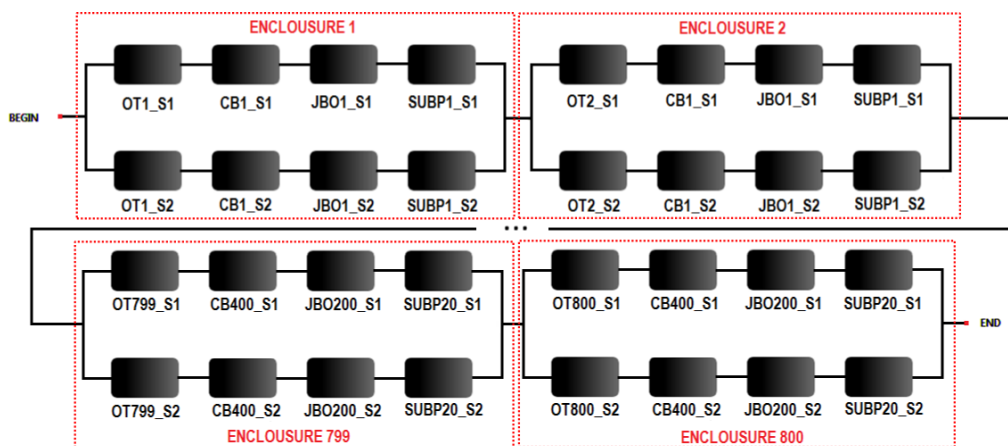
ENCLOUSURE 1

BEGIN

OT1_S1 CB1_S1 JBO1_S1 SUBP1_S1

OT1_S2 CB1_S2 JBO1_S2 SUBP1_S2

ENCLOUSURE 2

OT2_S1 CB1_S1 JBO1_S1 SUBP1_S1

OT2_S2 CB1_S2 JBO1_S2 SUBP1_S2

...

OT799_S1 CB400_S1 JBO200_S1 SUBP20_S1

OT799_S2 CB400_S2 JBO200_S2 SUBP20_S2

ENCLOUSURE 799

OT800_S1 CB400_S1 JBO200_S1 SUBP20_S1

END

OT800_S2 CB400_S2 JBO200_S2 SUBP20_S2

ENCLOUSURE 800